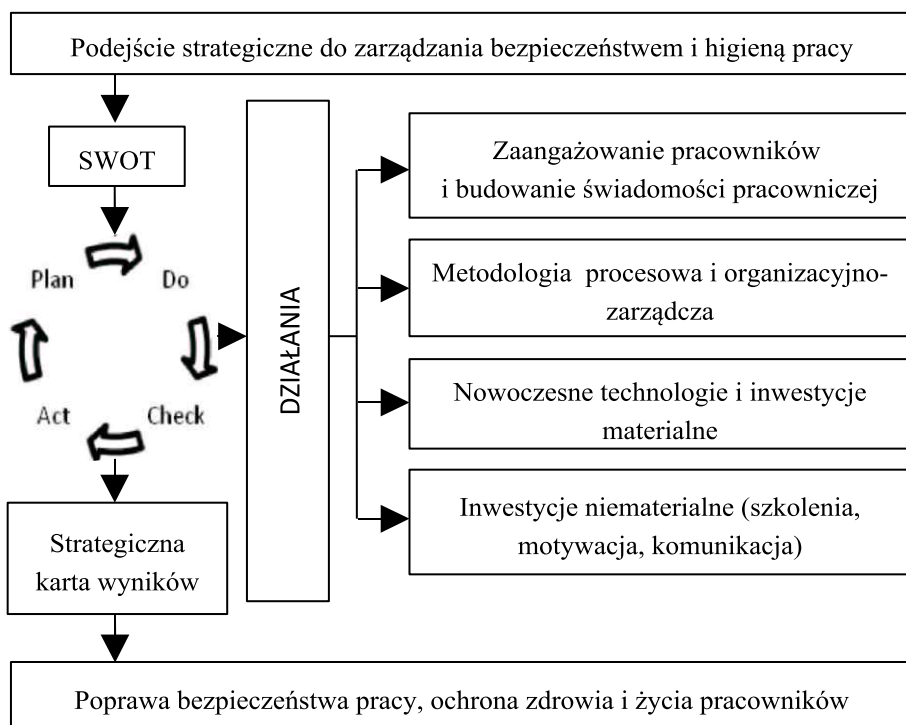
Podejście strategiczne do zarządzania bezpieczeństwem i higieną pracy

SWOT

Plan

Do

Check

Act

Strategiczna karta wyników

DZIAŁANIA

Zaangażowanie pracowników i budowanie świadomości pracowniczej

Metodologia procesowa i organizacyjno-zarządcza

Nowoczesne technologie i inwestycje materialne

Inwestycje niematerialne (szkolenia, motywacja, komunikacja)

Poprawa bezpieczeństwa pracy, ochrona zdrowia i życia pracowników